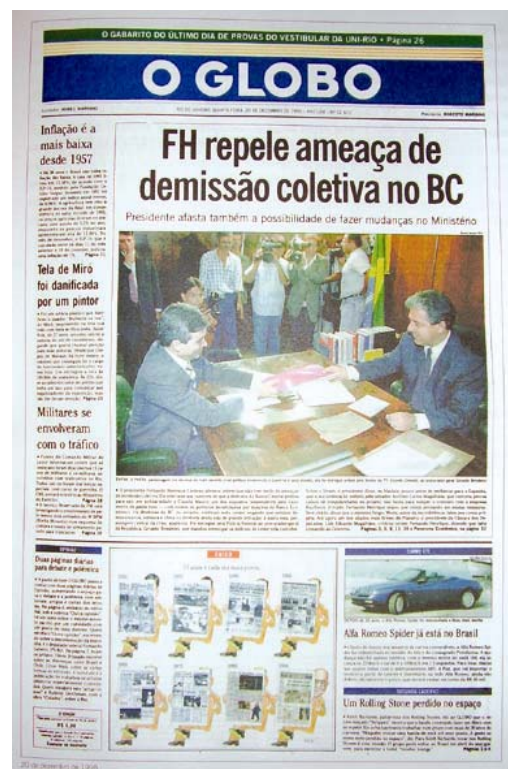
O GABARITO DO ÚLTIMO DIA DE PROVAS DO VESTIBULAR DA UNI-RIO • Página 26

O GLOBO

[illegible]

Inflação é a mais baixa desde 1957

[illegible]

Tela de Miró foi danificada por um pintor

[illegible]

Militares se envolveram com o tráfico

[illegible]

FH repele ameaça de demissão coletiva no BC

Presidente afasta também a possibilidade de fazer mudanças no Ministério

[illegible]

Duas páginas diárias para debate e polêmica

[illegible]

Alfa Romeo Spider já está no Brasil

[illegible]

Um Rolling Stone perdido no espaço

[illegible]